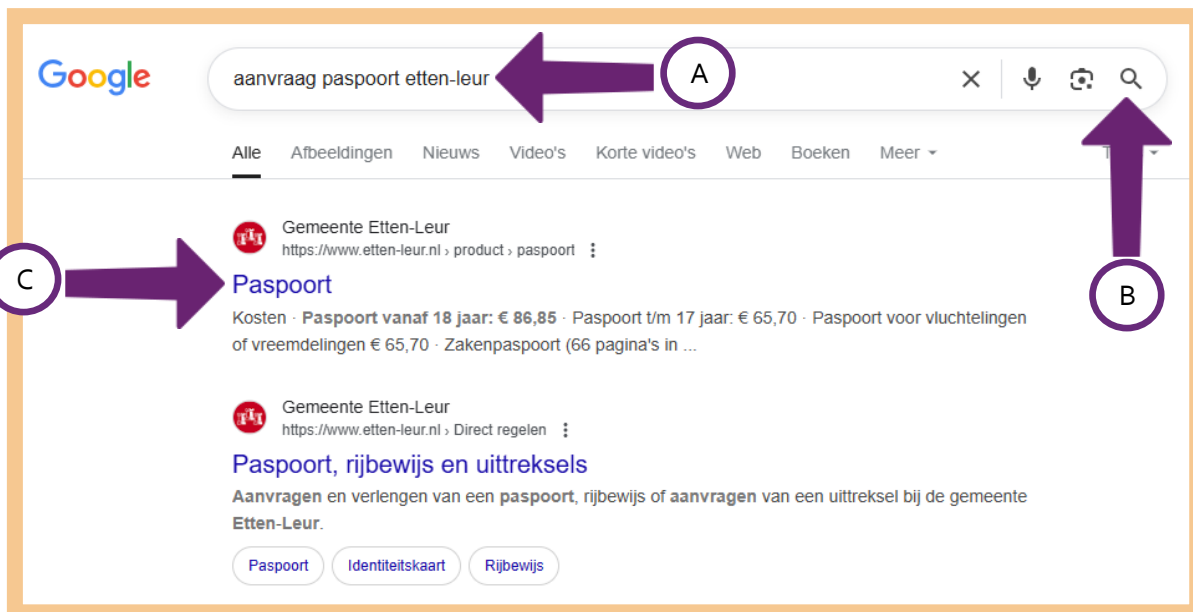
Google

aanvraag paspoort etten-leur

A

Alle Afbeeldingen Nieuws Video's Korte video's Web Boeken Meer

B

Gemeente Etten-Leur
https://www.etten-leur.nl › product › paspoort

C

Paspoort

Kosten · Paspoort vanaf 18 jaar: € 86,85 · Paspoort t/m 17 jaar: € 65,70 · Paspoort voor vluchtelingen of vreemdelingen € 65,70 · Zakenpaspoort (66 pagina's in ...

Gemeente Etten-Leur
https://www.etten-leur.nl › Direct regelen

Paspoort, rijbewijs en uittreksels

Aanvragen en verlengen van een paspoort, rijbewijs of aanvragen van een uittreksel bij de gemeente Etten-Leur.

Paspoort Identiteitskaart Rijbewijs